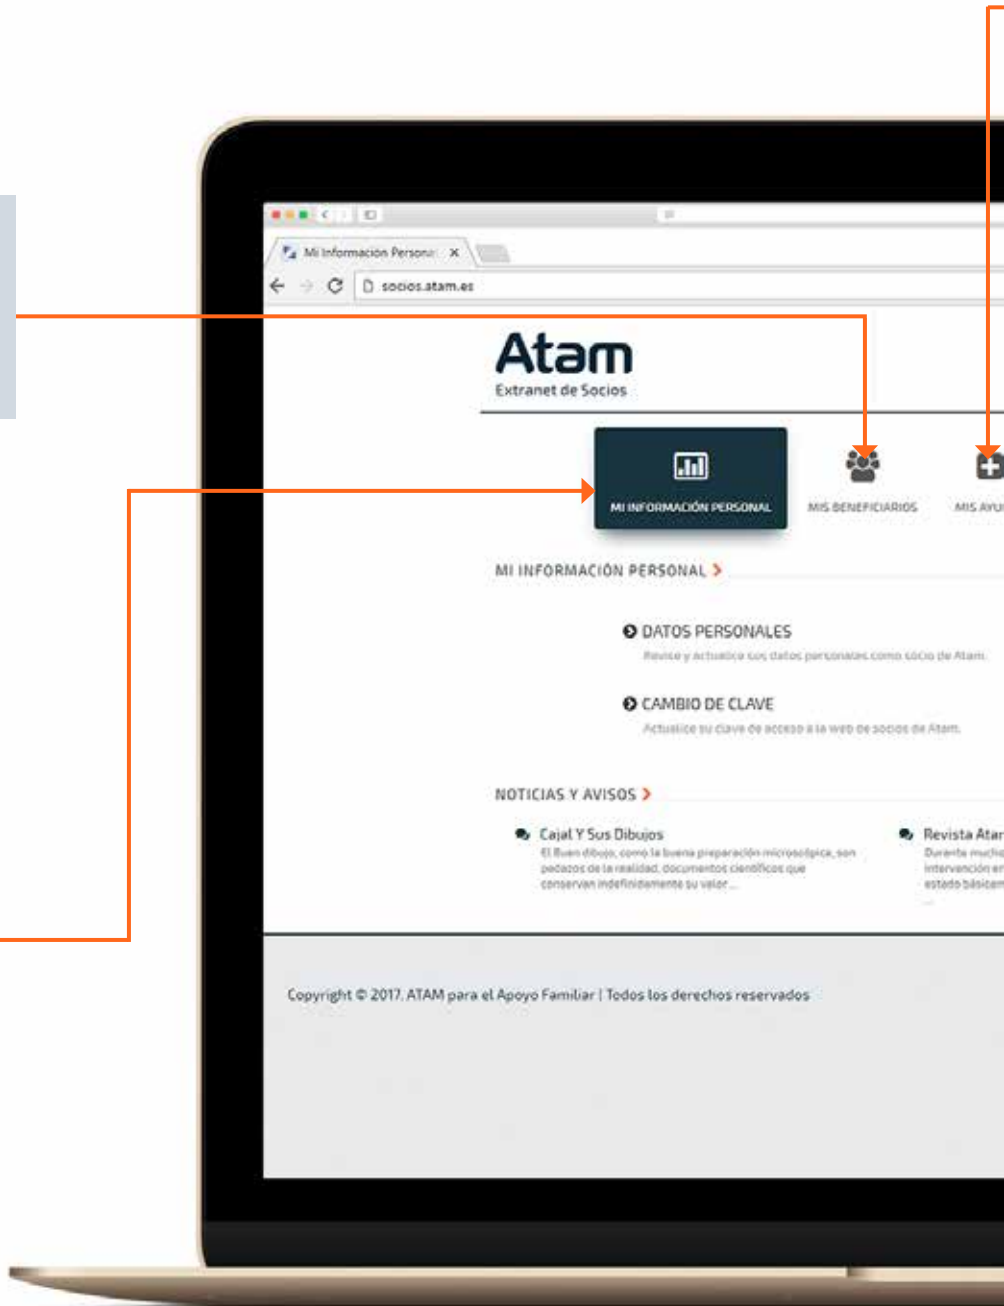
Mi Información Persona ×

socios.atam.es

Atam
Extranet de Socios

MI INFORMACIÓN PERSONAL

MIS BENEFICIARIOS

MIS AYU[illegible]

MI INFORMACIÓN PERSONAL >

DATOS PERSONALES
Revise y actualice sus datos personales como socio de Atam.

CAMBIO DE CLAVE
Actualice su clave de acceso a la web de socios de Atam.

NOTICIAS Y AVISOS >

Cajal Y Sus Dibujos
El Buen dibujo, como la buena preparación microscópica, son pedazos de la realidad, documentos científicos que conservan indefinidamente su valor ...

Revista Atar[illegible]
Durante mucho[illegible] intervención en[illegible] estado básicam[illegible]

Copyright © 2017. ATAM para el Apoyo Familiar | Todos los derechos reservados